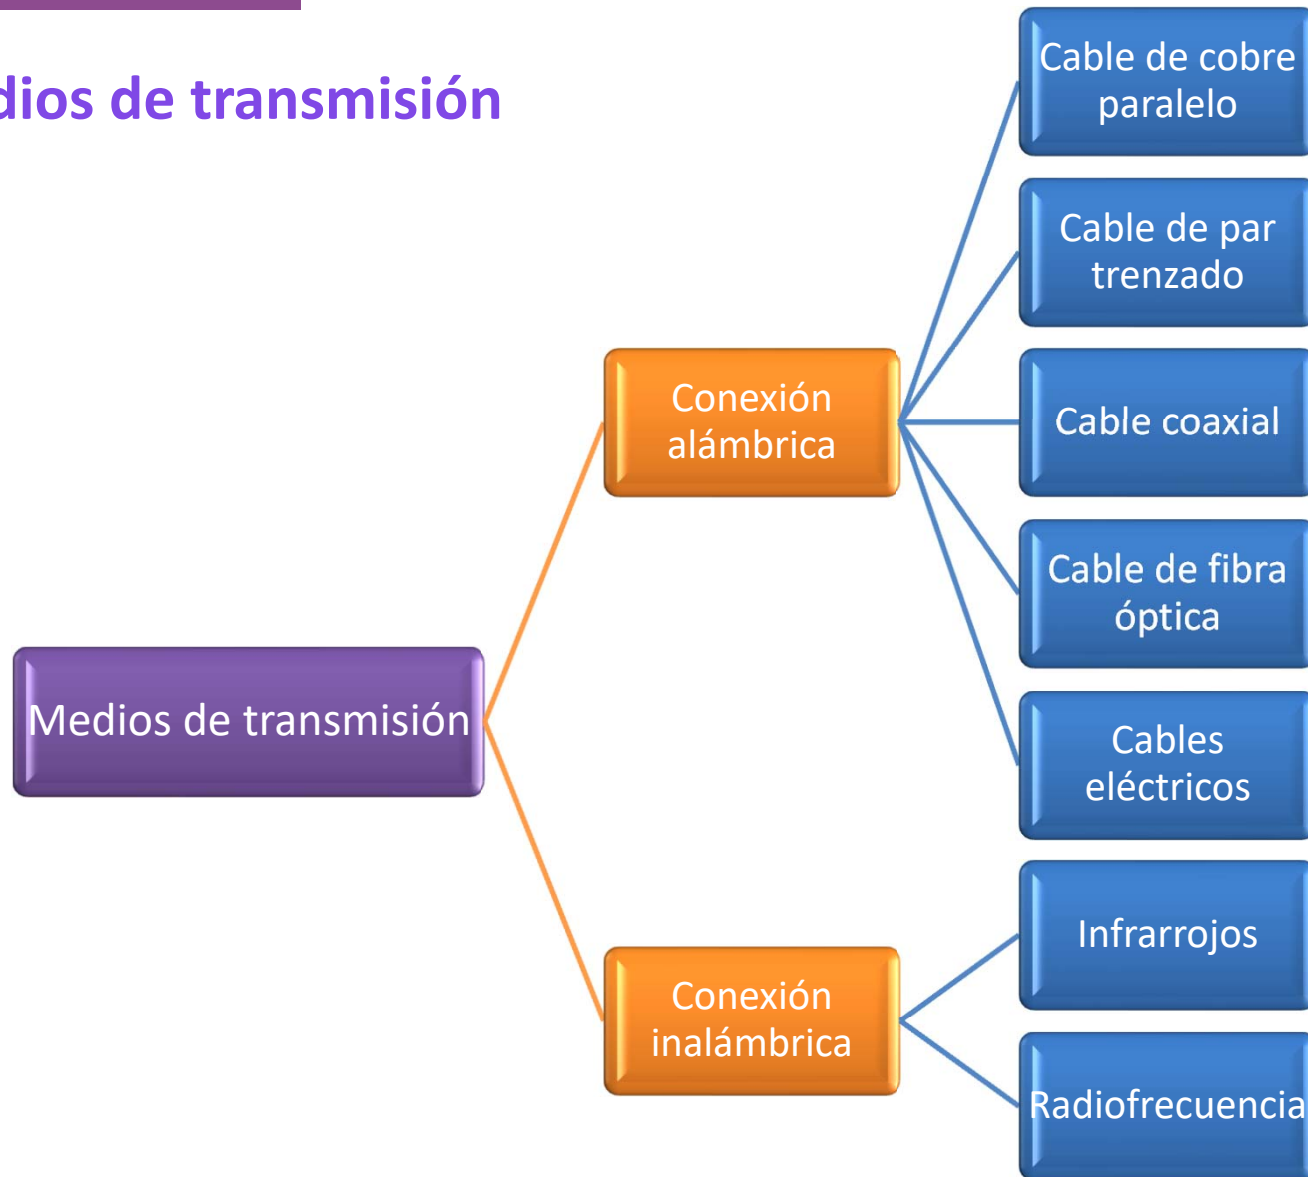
dios de transmisión

Medios de transmisión

Conexión alámbrica

Cable de cobre paralelo

Cable de par trenzado

Cable coaxial

Cable de fibra óptica

Cables eléctricos

Conexión inalámbrica

Infrarrojos

Radiofrecuencia